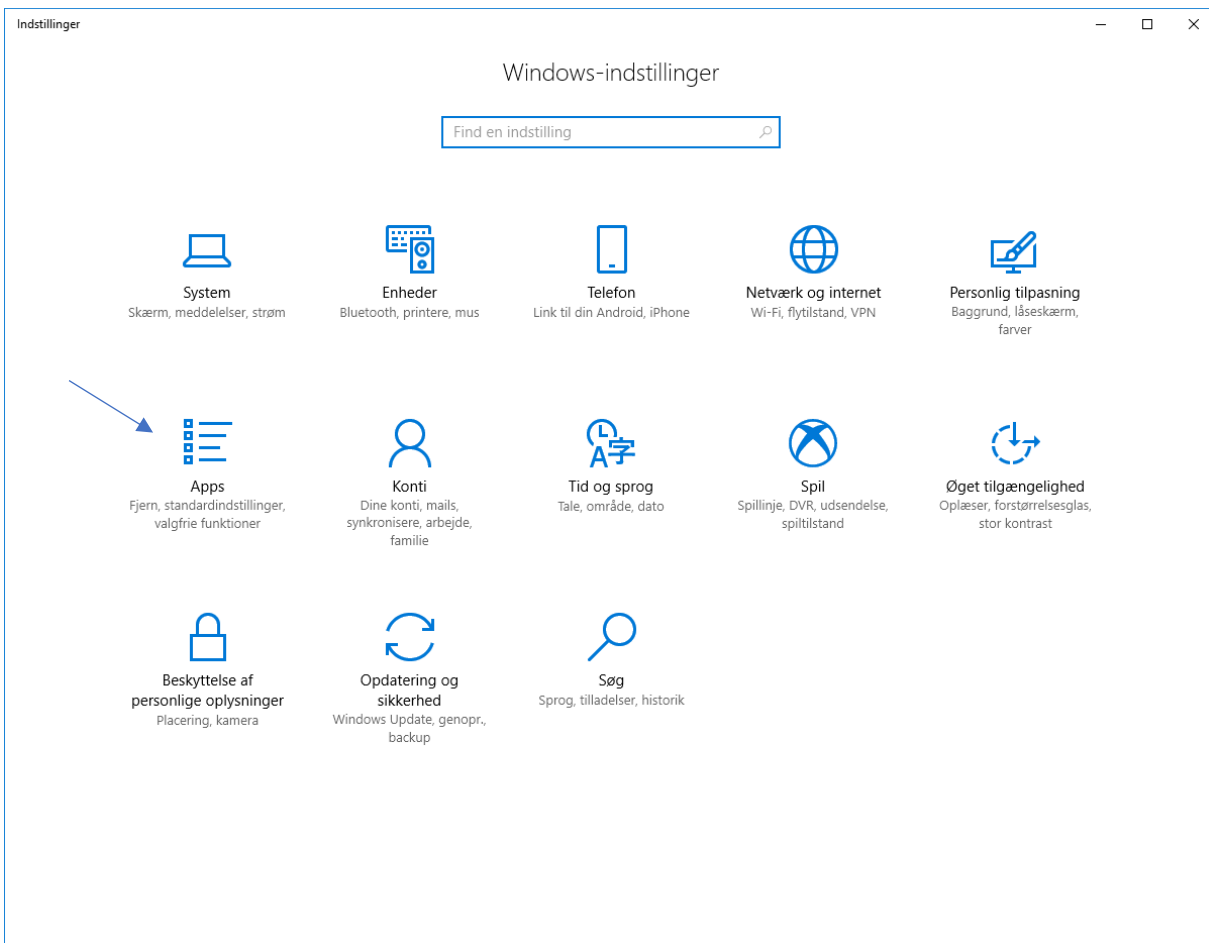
Indstillinger

Windows-indstillinger

Find en indstilling

System
Skærm, meddelelser, strøm

Enheder
Bluetooth, printere, mus

Telefon
Link til din Android, iPhone

Netværk og internet
Wi-Fi, flytilstand, VPN

Personlig tilpasning
Baggrund, låseskærm, farver

Apps
Fjern, standardindstillinger, valgfrie funktioner

Konti
Dine konti, mails, synkronisere, arbejde, familie

Tid og sprog
Tale, område, dato

Spil
Spillinje, DVR, udsendelse, spiltilstand

Øget tilgængelighed
Oplæser, forstørrelsesglas, stor kontrast

Beskyttelse af personlige oplysninger
Placering, kamera

Opdatering og sikkerhed
Windows Update, genopr., backup

Søg
Sprog, tilladelser, historik